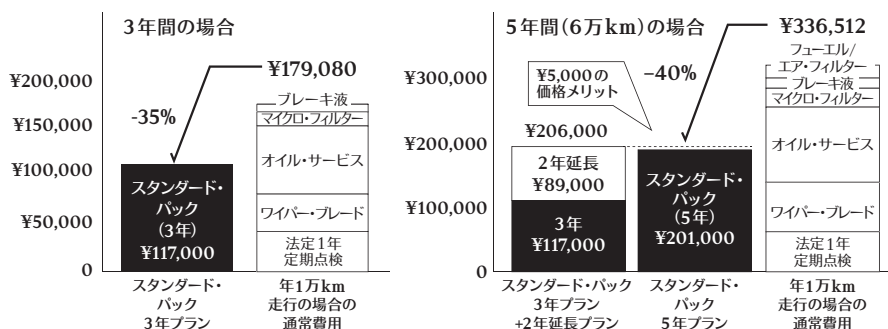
3年間の場合

¥200,000
¥150,000
¥100,000
¥50,000
0

¥179,080
-35%

スタンダード・パック（3年）¥117,000

ブレーキ液
マイクロ・フィルター
オイル・サービス
ワイパー・ブレード
法定1年定期点検

スタンダード・パック 3年プラン
年1万km 走行の場合の通常費用

5年間（6万km）の場合

¥300,000
¥200,000
¥100,000
0

¥336,512
¥5,000の価格メリット
−40%
¥206,000

2年延長 ¥89,000
3年 ¥117,000
スタンダード・パック（5年）¥201,000

フューエル/エア・フィルター
ブレーキ液
マイクロ・フィルター
オイル・サービス
ワイパー・ブレード
法定1年定期点検

スタンダード・パック 3年プラン +2年延長プラン
スタンダード・パック 5年プラン
年1万km 走行の場合の通常費用